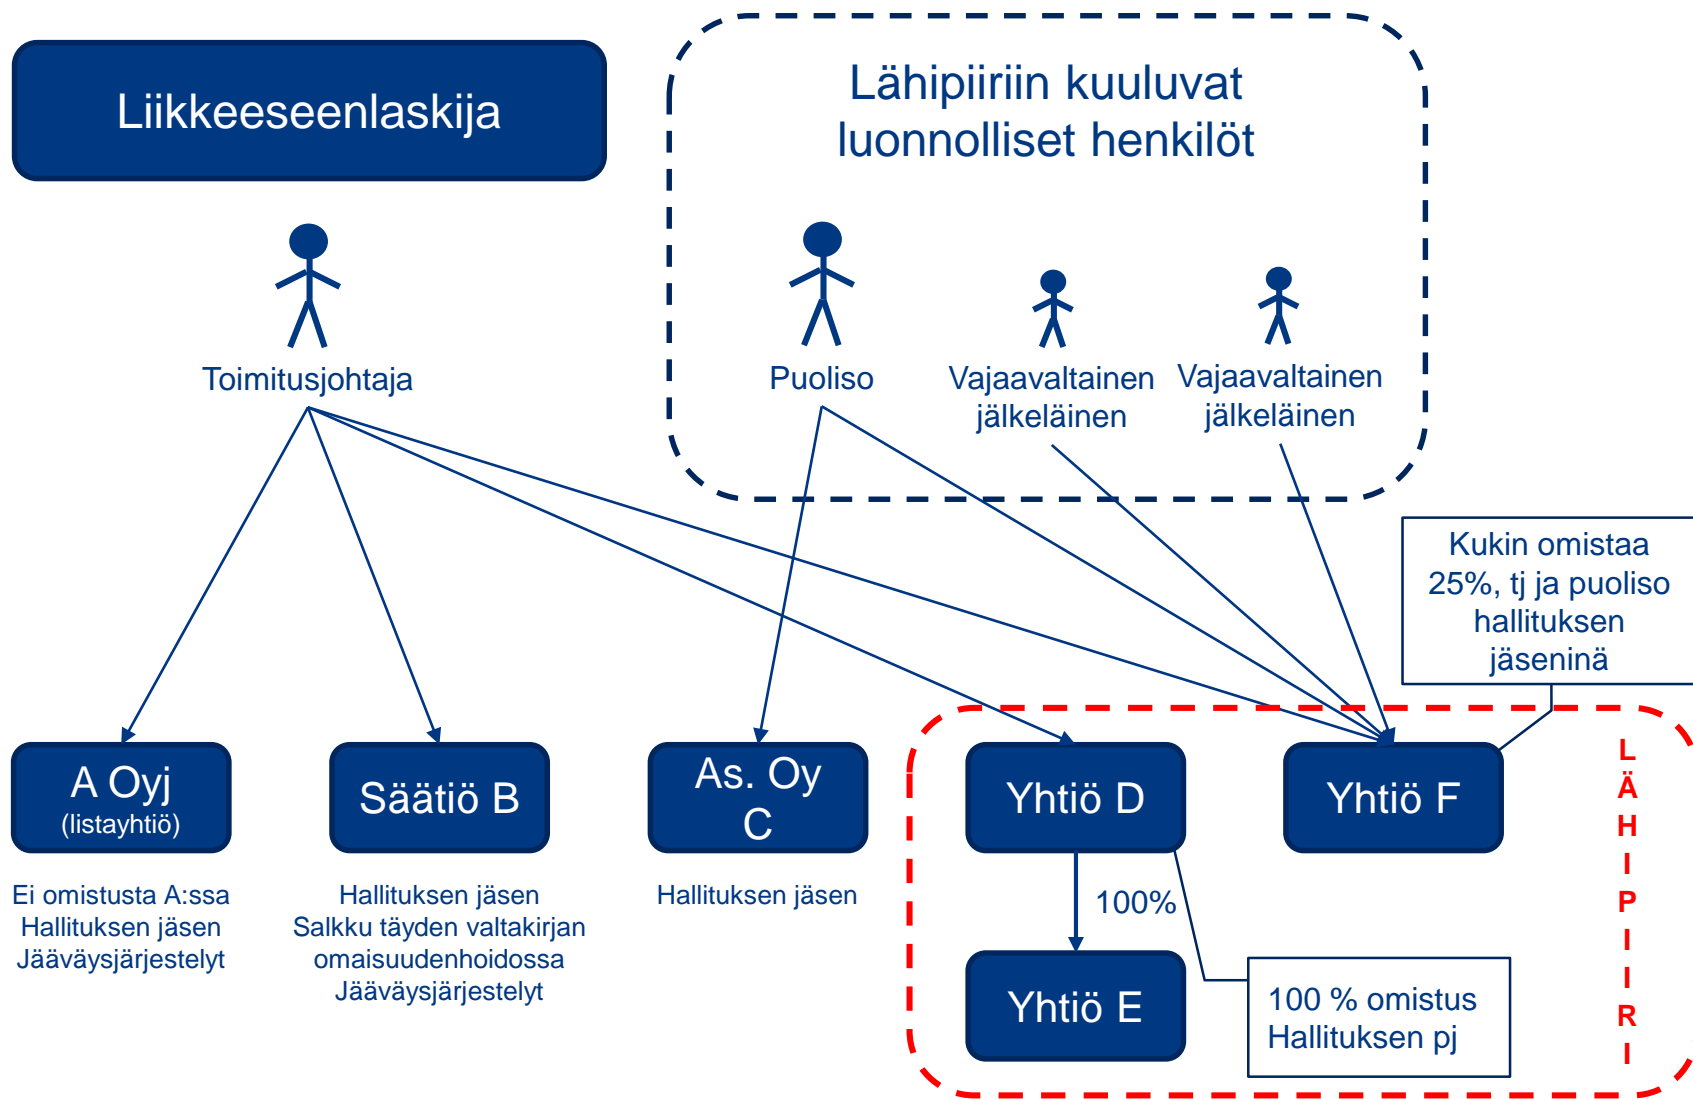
Liikkeeseenlaskija

Lähipiiriin kuuluvat luonnolliset henkilöt

Toimitusjohtaja

Puoliso

Vajaavaltainen jälkeläinen

Vajaavaltainen jälkeläinen

Kukin omistaa 25%, tj ja puoliso hallituksen jäseninä

A Oyj
(listayhtiö)

Säätiö B

As. Oy C

Yhtiö D

Yhtiö F

L
Ä
H
I
P
I
I
R
I

Ei omistusta A:ssa
Hallituksen jäsen
Jääväysjärjestelyt

Hallituksen jäsen
Salkku täyden valtakirjan omaisuudenhoidossa
Jääväysjärjestelyt

Hallituksen jäsen

100%

Yhtiö E

100 % omistus
Hallituksen pj